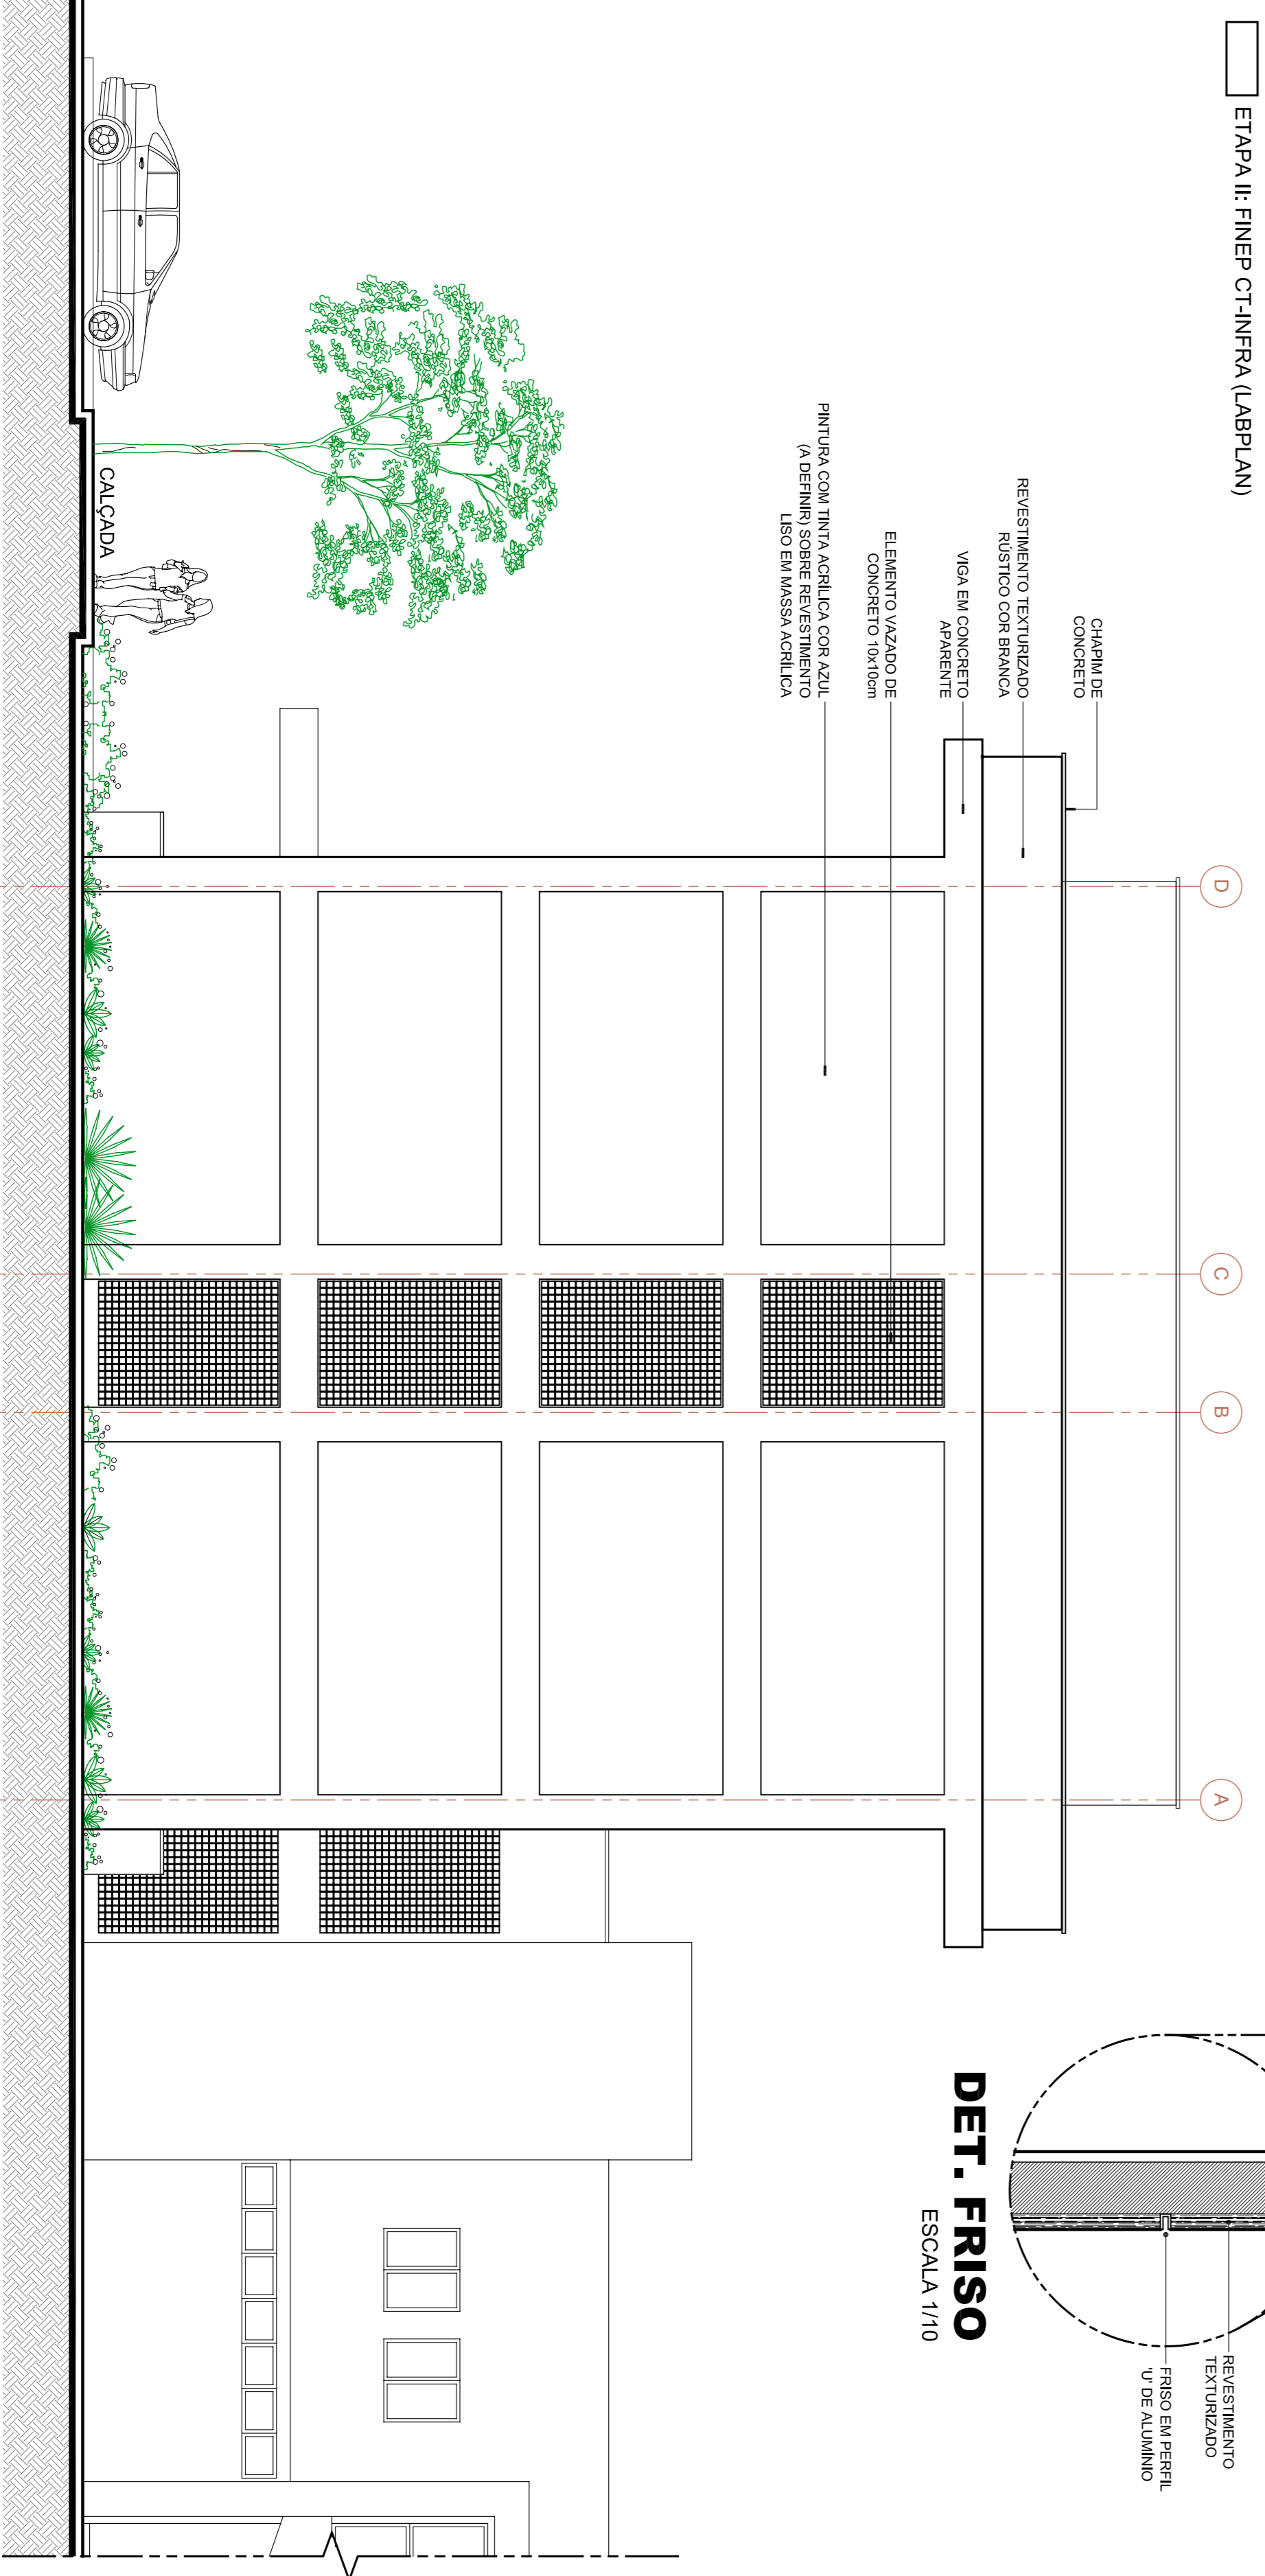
ETAPA II: FINEP CT-INFRA (LABPLAN)

CHAPIM DE CONCRETO

REVESTIMENTO TEXTURIZADO RÚSTICO COR BRANCA

VIGA EM CONCRETO APARENTE

ELEMENTO VAZADO DE CONCRETO 10x10cm

PINTURA COM TINTA ACRÍLICA COR AZUL (A DEFINIR) SOBRE REVESTIMENTO LISO EM MASSA ACRÍLICA

CALÇADA

D

C

B

A

DET. FRISO
ESCALA 1/10

REVESTIMENTO TEXTURIZADO

FRISO EM PERFIL "U" DE ALUMÍNIO